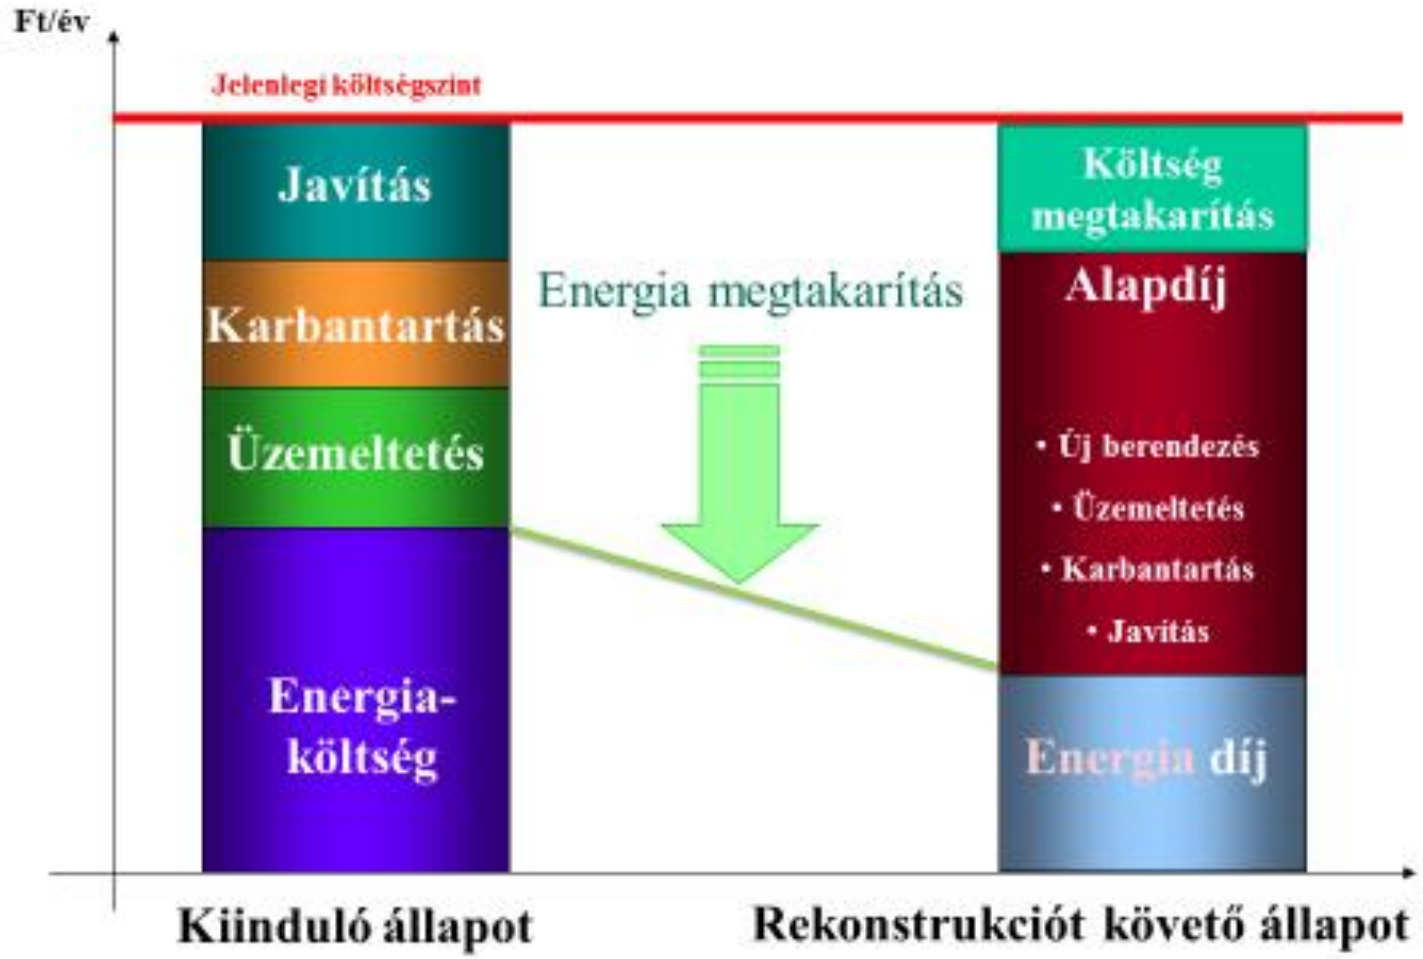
Ft/év

Jelenlegi költségszint

Javítás

Karbantartás

Üzemeltetés

Energia-költség

Energia megtakarítás

Költség megtakarítás

Alapdíj

• Új berendezés
• Üzemeltetés
• Karbantartás
• Javítás

Energia díj

Kiinduló állapot

Rekonstrukciót követő állapot